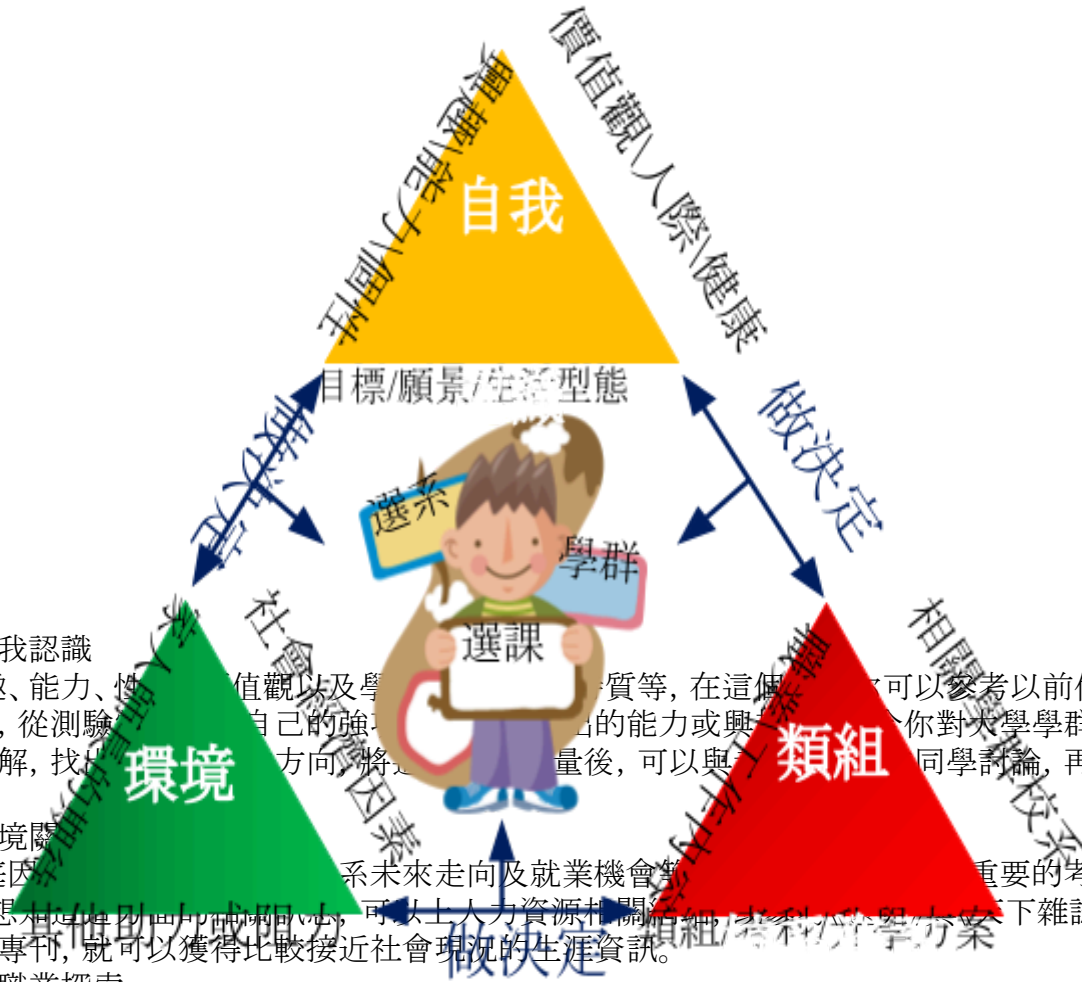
自我

價值觀\人際\健康

興趣\能力\個性

目標/願景/生活型態

做決定

做決定

選系

學群

選課

環境

類組

社會環境因素

家人期望

相關學校系

其他助力或阻力

做決定

類組/考科/升學方案

我認識

趣、能力、性　　值觀以及學　　　　質等，在這個　　可以參考以前

，從測驗　　自己的強　　　　的能力或興　　　　你對大學學群

解，找　　　方向，將　　　　量後，可以與　　　同學討論，再

境關

在因　　　　　系未來走向及就業機會　　　　　　　重要的

想知道時助的部隔訊息，可以上人力資源相關網站，參考大學小　下雜誌

專刊，就可以獲得比較接近社會現況的生涯資訊。

職業探索